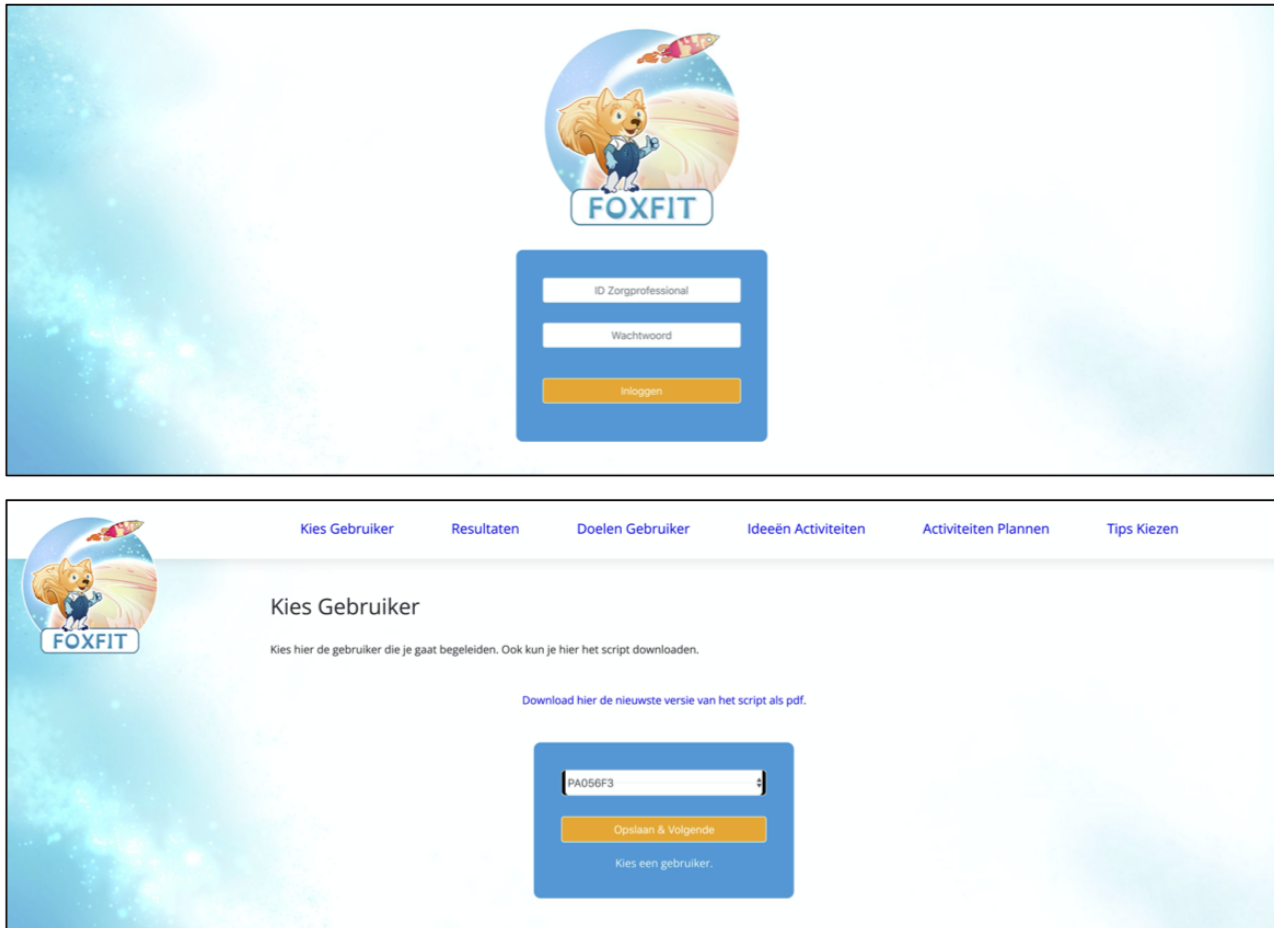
FOXFIT

ID Zorgprofessional

Wachtwoord

Inloggen

FOXFIT

Kies Gebruiker Resultaten Doelen Gebruiker Ideeën Activiteiten Activiteiten Plannen Tips Kiezen

Kies Gebruiker

Kies hier de gebruiker die je gaat begeleiden. Ook kun je hier het script downloaden.

Download hier de nieuwste versie van het script als pdf.

PA056F3

Opslaan & Volgende

Kies een gebruiker.